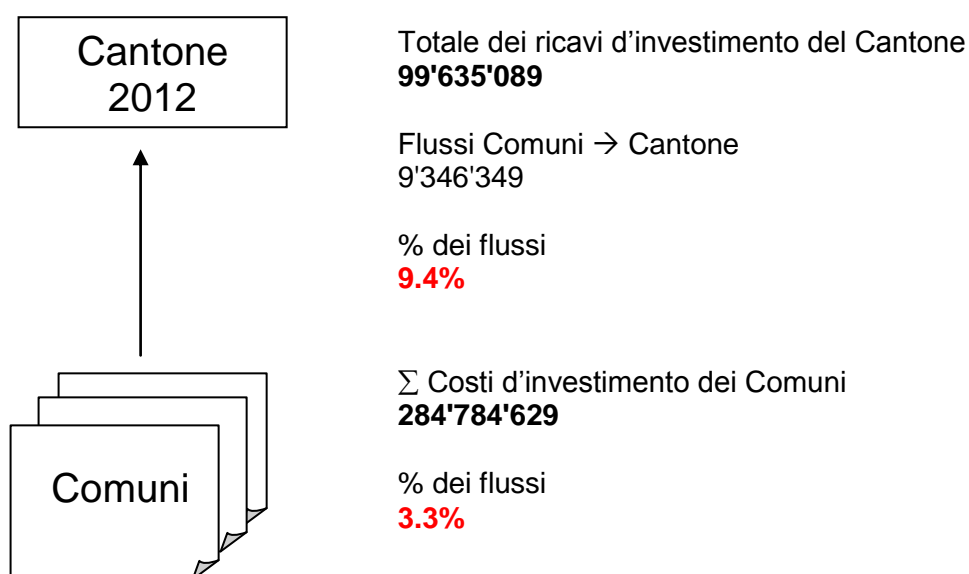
Cantone
2012

Comuni

Totale dei ricavi d’investimento del Cantone
**99'635'089**

Flussi Comuni → Cantone
9'346'349

% dei flussi
**9.4%**

∑ Costi d’investimento dei Comuni
**284'784'629**

% dei flussi
**3.3%**